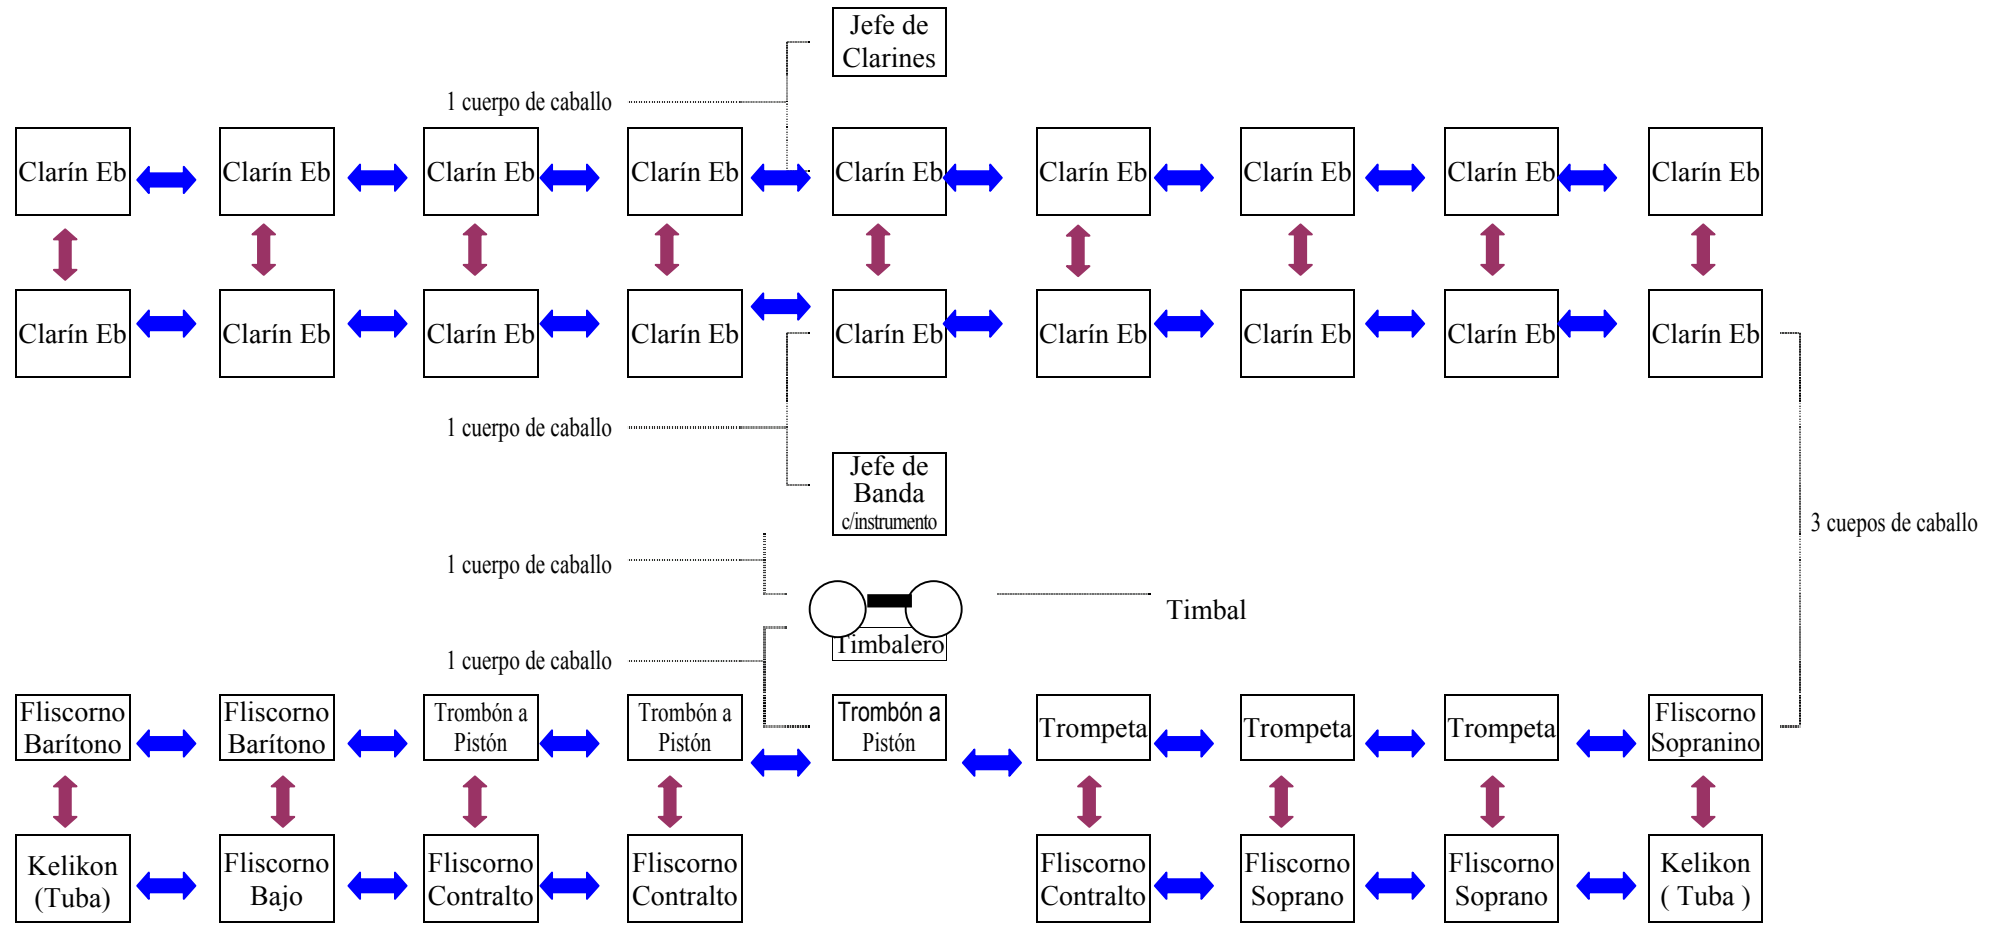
Jefe de Clarines

1 cuerpo de caballo

Clarín Eb
Clarín Eb
Clarín Eb
Clarín Eb
Clarín Eb
Clarín Eb
Clarín Eb
Clarín Eb
Clarín Eb

Clarín Eb
Clarín Eb
Clarín Eb
Clarín Eb
Clarín Eb
Clarín Eb
Clarín Eb
Clarín Eb
Clarín Eb

1 cuerpo de caballo

Jefe de Banda c/instrumento

3 cuepos de caballo

1 cuerpo de caballo

Timbal

Timbalero

1 cuerpo de caballo

Fliscorno Barítono
Fliscorno Barítono
Trombón a Pistón
Trombón a Pistón
Trombón a Pistón
Trompeta
Trompeta
Trompeta
Fliscorno Sopranino

Kelikon (Tuba)
Fliscorno Bajo
Fliscorno Contralto
Fliscorno Contralto
Fliscorno Contralto
Fliscorno Soprano
Fliscorno Soprano
Kelikon ( Tuba )